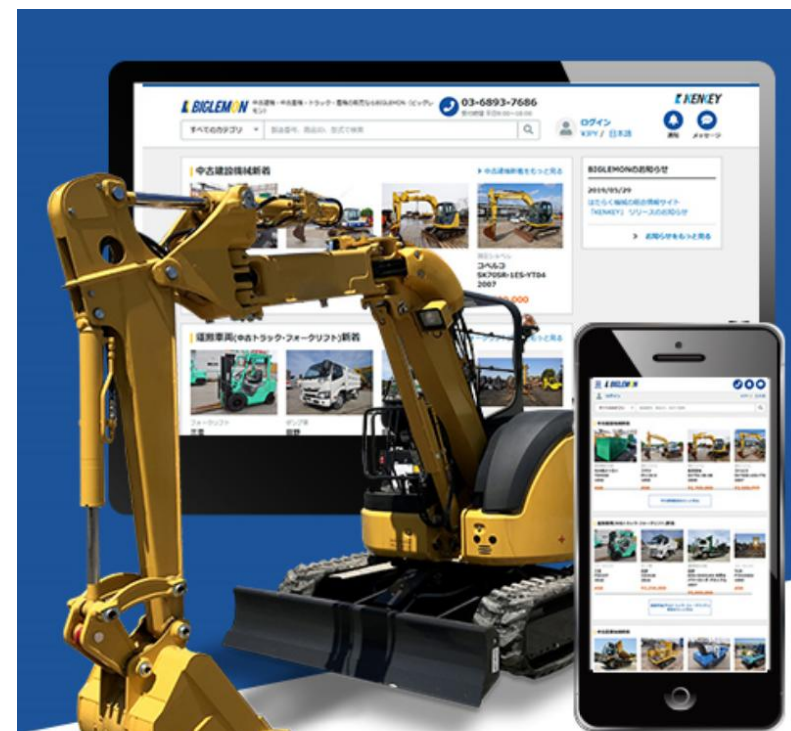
BIGLEMON
03-6893-7686
KENKEY
すべてのカテゴリ
ログイン
¥JPY / 日本語
中古建設機械新着
中古建設機械をもっと見る
BIGLEMONのお知らせ
2019/05/29
はたらく機械の総合情報サイト「KENKEY」リリースのお知らせ
お知らせをもっと見る
コベルコ
SK70SR-1ES-YT04
2007
運搬車両(中古トラック・フォークリフト)新着
フォークリフト
ダンプ車
BIGLEMON
中古建設機械新着
運搬車両(中古トラック・フォークリフト)新着
中古建設機械